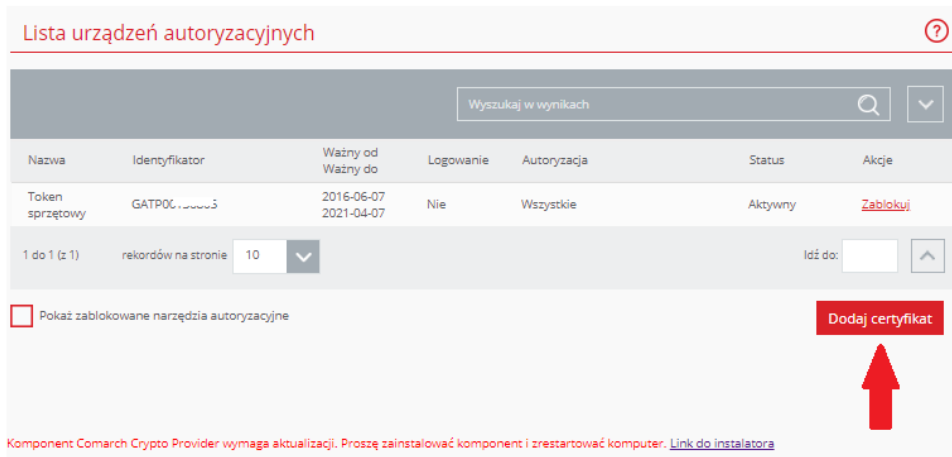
Lista urządzeń autoryzacyjnych

?

Wyszukaj w wynikach

| Nazwa | Identyfikator | Ważny od Ważny do | Logowanie | Autoryzacja | Status | Akcje |
|---|---|---|---|---|---|---|
| Token sprzętowy | GATP0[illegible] | 2016-06-07 2021-04-07 | Nie | Wszystkie | Aktywny | Zablokuj |

1 do 1 (z 1) rekordów na stronie 10 Idź do:

Pokaż zablokowane narzędzia autoryzacyjne

Dodaj certyfikat

Komponent Comarch Crypto Provider wymaga aktualizacji. Proszę zainstalować komponent i zrestartować komputer. Link do instalatora